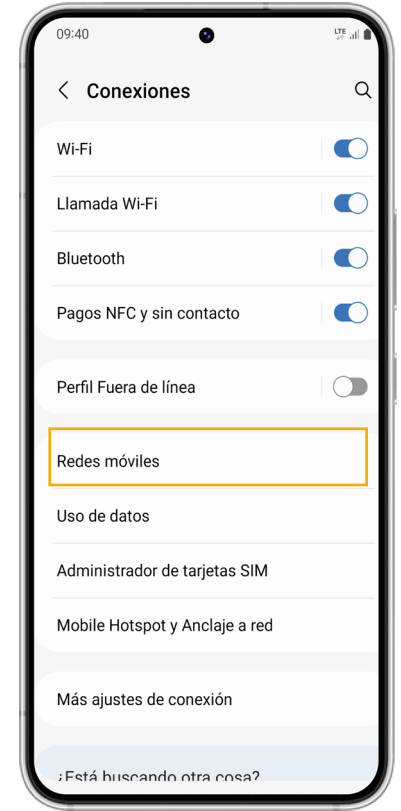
09:40

LTE

Conexiones

Wi-Fi

Llamada Wi-Fi

Bluetooth

Pagos NFC y sin contacto

Perfil Fuera de línea

Redes móviles

Uso de datos

Administrador de tarjetas SIM

Mobile Hotspot y Anclaje a red

Más ajustes de conexión

¿Está buscando otra cosa?